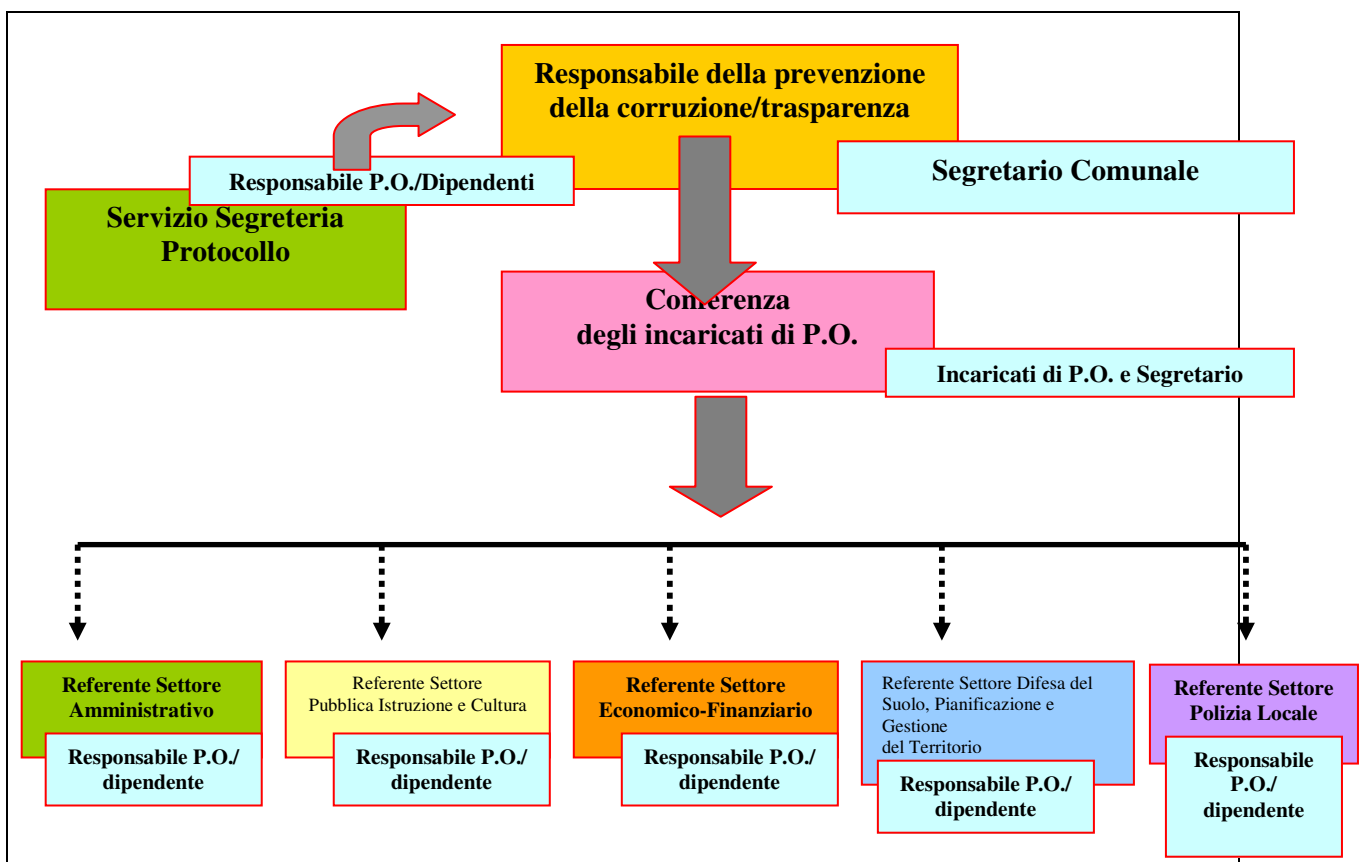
Responsabile della prevenzione della corruzione/trasparenza

Segretario Comunale

Responsabile P.O./Dipendenti

Servizio Segreteria Protocollo

Conferenza degli incaricati di P.O.

Incaricati di P.O. e Segretario

Referente Settore Amministrativo

Responsabile P.O./ dipendente

Referente Settore Pubblica Istruzione e Cultura

Responsabile P.O./ dipendente

Referente Settore Economico-Finanziario

Responsabile P.O./ dipendente

Referente Settore Difesa del Suolo, Pianificazione e Gestione del Territorio

Responsabile P.O./ dipendente

Referente Settore Polizia Locale

Responsabile P.O./ dipendente